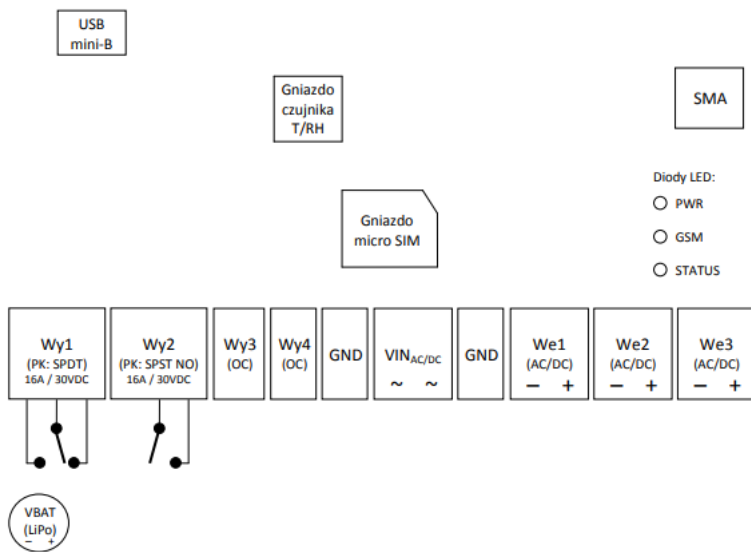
USB
mini-B

Gniazdo
czujnika
T/RH

SMA

Diody LED:
PWR
GSM
STATUS

Gniazdo
micro SIM

Wy1
(PK: SPDT)
16A / 30VDC

Wy2
(PK: SPST NO)
16A / 30VDC

Wy3
(OC)

Wy4
(OC)

GND

VIN$_{AC/DC}$
~ ~

GND

We1
(AC/DC)
− +

We2
(AC/DC)
− +

We3
(AC/DC)
− +

VBAT
(LiPo)
− +